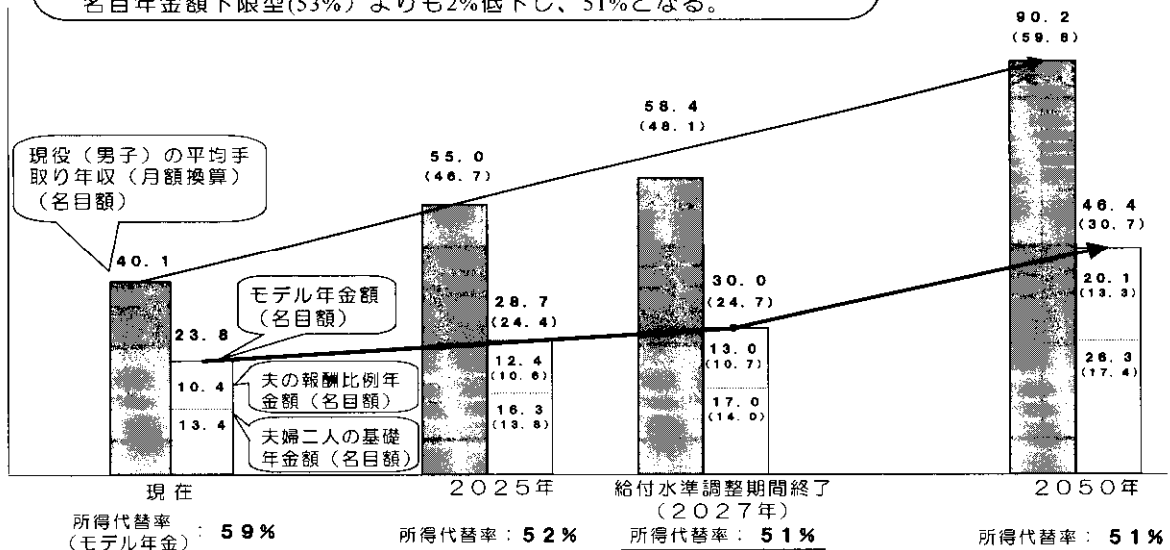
名目年金額下限型(53%)よりも2%低下し、51%となる。

現役（男子）の平均手取り年収（月額換算）（名目額）

40．1

23．8

モデル年金額（名目額）

10．4

夫の報酬比例年金額（名目額）

13．4

夫婦二人の基礎年金額（名目額）

55．0
（46．7）

28．7
（24．4）

12．4
（10．6）

16．3
（13．8）

58．4
（48．1）

30．0
（24．7）

13．0
（10．7）

17．0
（14．0）

90．2
（59．6）

46．4
（30．7）

20．1
（13．3）

26．3
（17．4）

現在

所得代替率（モデル年金）：59%

2025年

所得代替率：52%

給付水準調整期間終了（2027年）

所得代替率：51%

2050年

所得代替率：51%